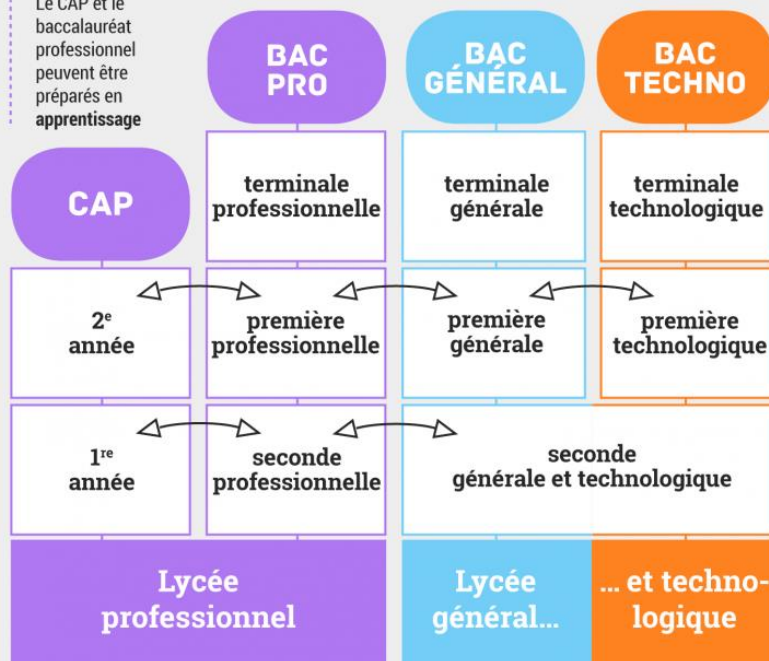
Le CAP et le baccalauréat professionnel peuvent être préparés en **apprentissage**

BAC PRO

BAC GÉNÉRAL

BAC TECHNO

CAP

terminale professionnelle

terminale générale

terminale technologique

2$^e$ année

première professionnelle

première générale

première technologique

1$^{re}$ année

seconde professionnelle

seconde générale et technologique

Lycée professionnel

Lycée général...

... et technologique